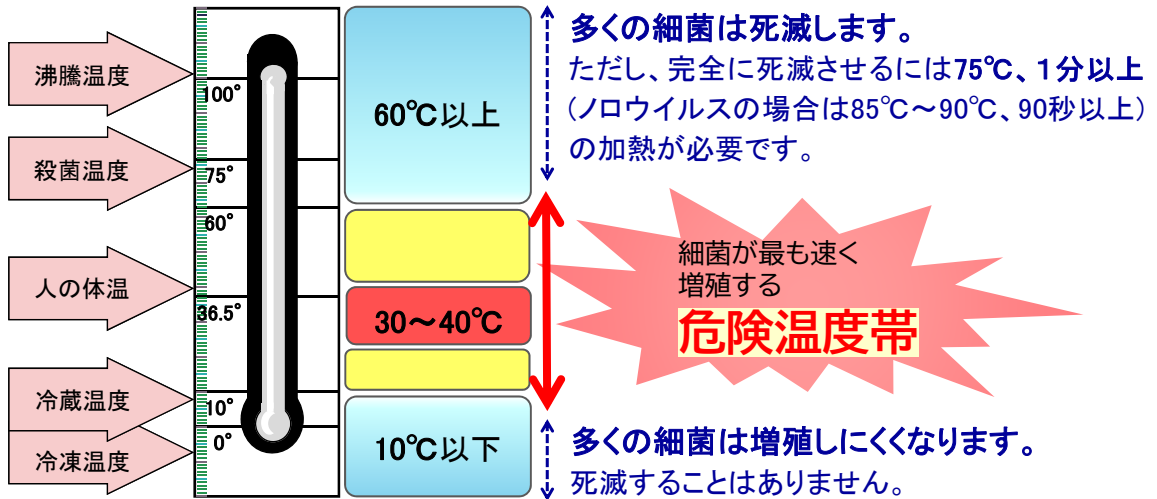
沸騰温度

殺菌温度

人の体温

冷蔵温度

冷凍温度

100°

75°

60°

36.5°

10°

0°

60℃以上

30〜40℃

10℃以下

多くの細菌は死滅します。

ただし、完全に死滅させるには75℃、1分以上（ノロウイルスの場合は85℃〜90℃、90秒以上）の加熱が必要です。

細菌が最も速く増殖する

危険温度帯

多くの細菌は増殖しにくくなります。

死滅することはありません。